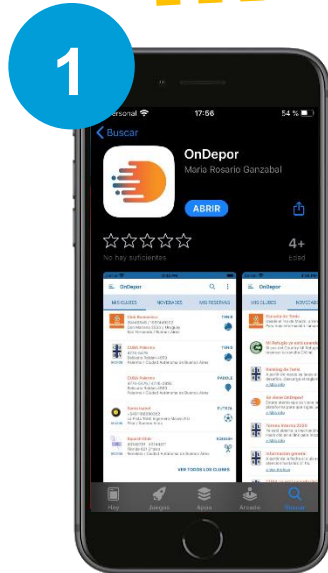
1

Personal 17:56 54 %

Buscar

OnDepor

Maria Rosario Ganzabal

ABRIR

No hay suficientes

4+

Edad

OnDepor

MIS CLUBES

NOVEDADES

MIS RESERVAS

OnDepor

MIS CLUBES

NOVEDADES

VER TODOS LOS CLUBES

Hoy

Juegos

Apps

Arcade

Buscar